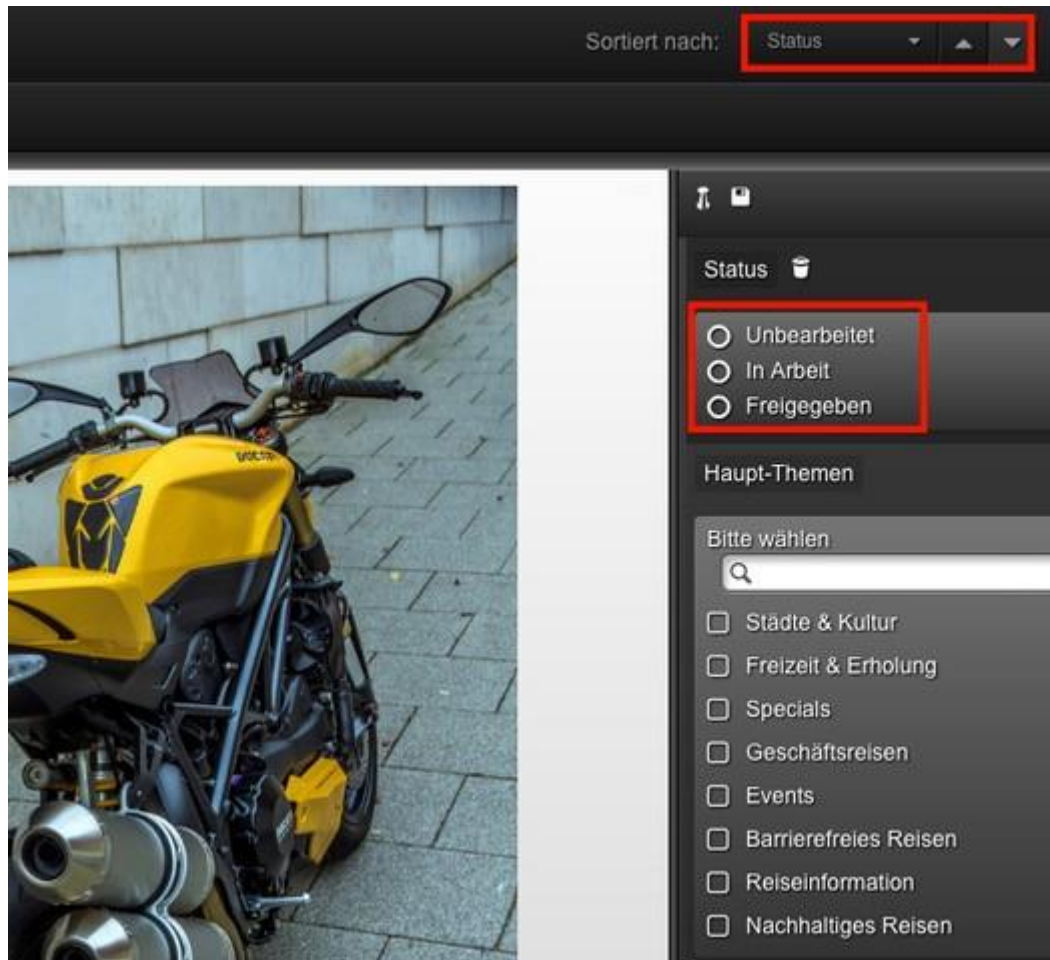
Sortiert nach: Status

Status

Unbearbeitet
In Arbeit
Freigegeben

Haupt-Themen

Bitte wählen

Städte & Kultur
Freizeit & Erholung
Specials
Geschäftsreisen
Events
Barrierefreies Reisen
Reiseinformation
Nachhaltiges Reisen